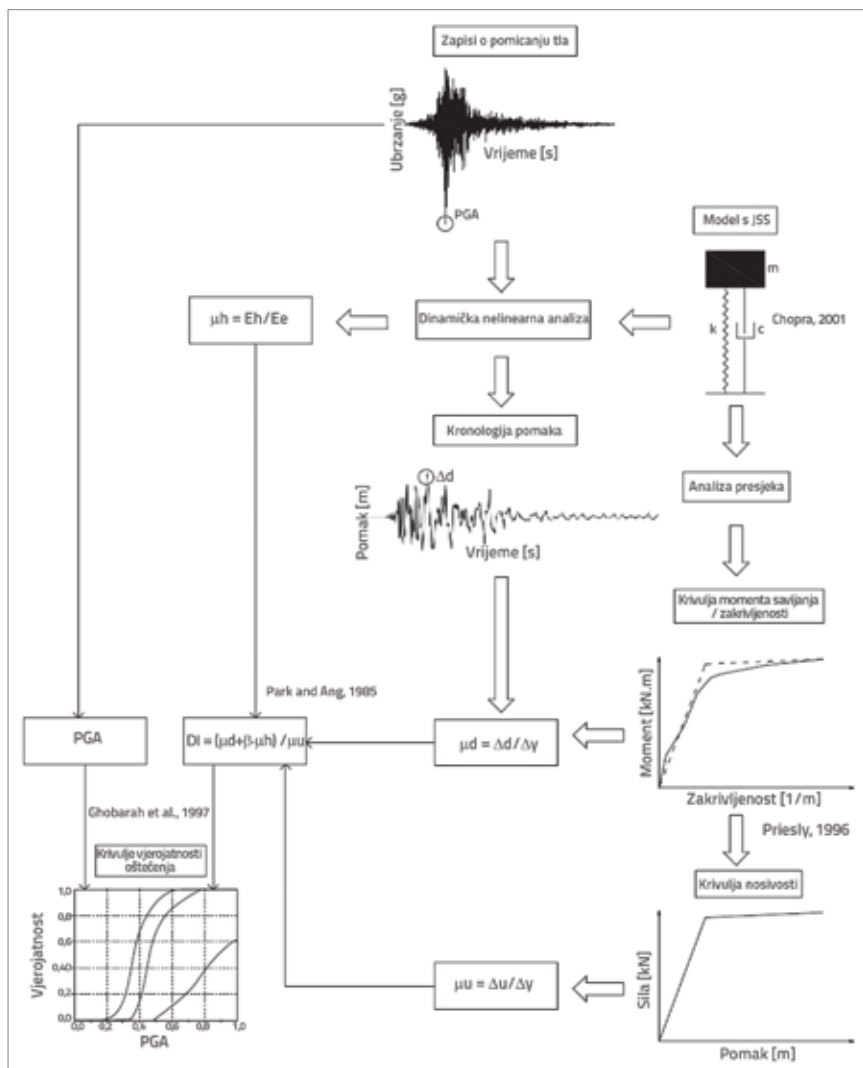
Zapisi o pomicanju tla

Ubrzanje [g]

Vrijeme [s]

PGA

Model s JSS

m

k

c

Chopra, 2001

$\mu h = Eh/Ee$

Dinamička nelinearna analiza

Kronologija pomaka

Δd

Pomak [m]

Vrijeme [s]

Analiza presjeka

Krivulja momenta savijanja / zakrivljenosti

Park and Ang, 1985

PGA

$DI = (\mu d + \beta \cdot \mu h) / \mu u$

$\mu d = \Delta d / \Delta y$

Moment [kN.m]

Zakrivljenost [1/m]

Ghobarah et al., 1997

Priesly, 1996

Krivulje vjerojatnosti oštećenja

Krivulja nosivosti

1,0

0,8

0,6

0,40

0,2

0,0

0,0 0,2 0,4 0,6 0,8 1,0

Vjerojatnost

PGA

$\mu u = \Delta u / \Delta y$

Sila [kN]

Pomak [m]